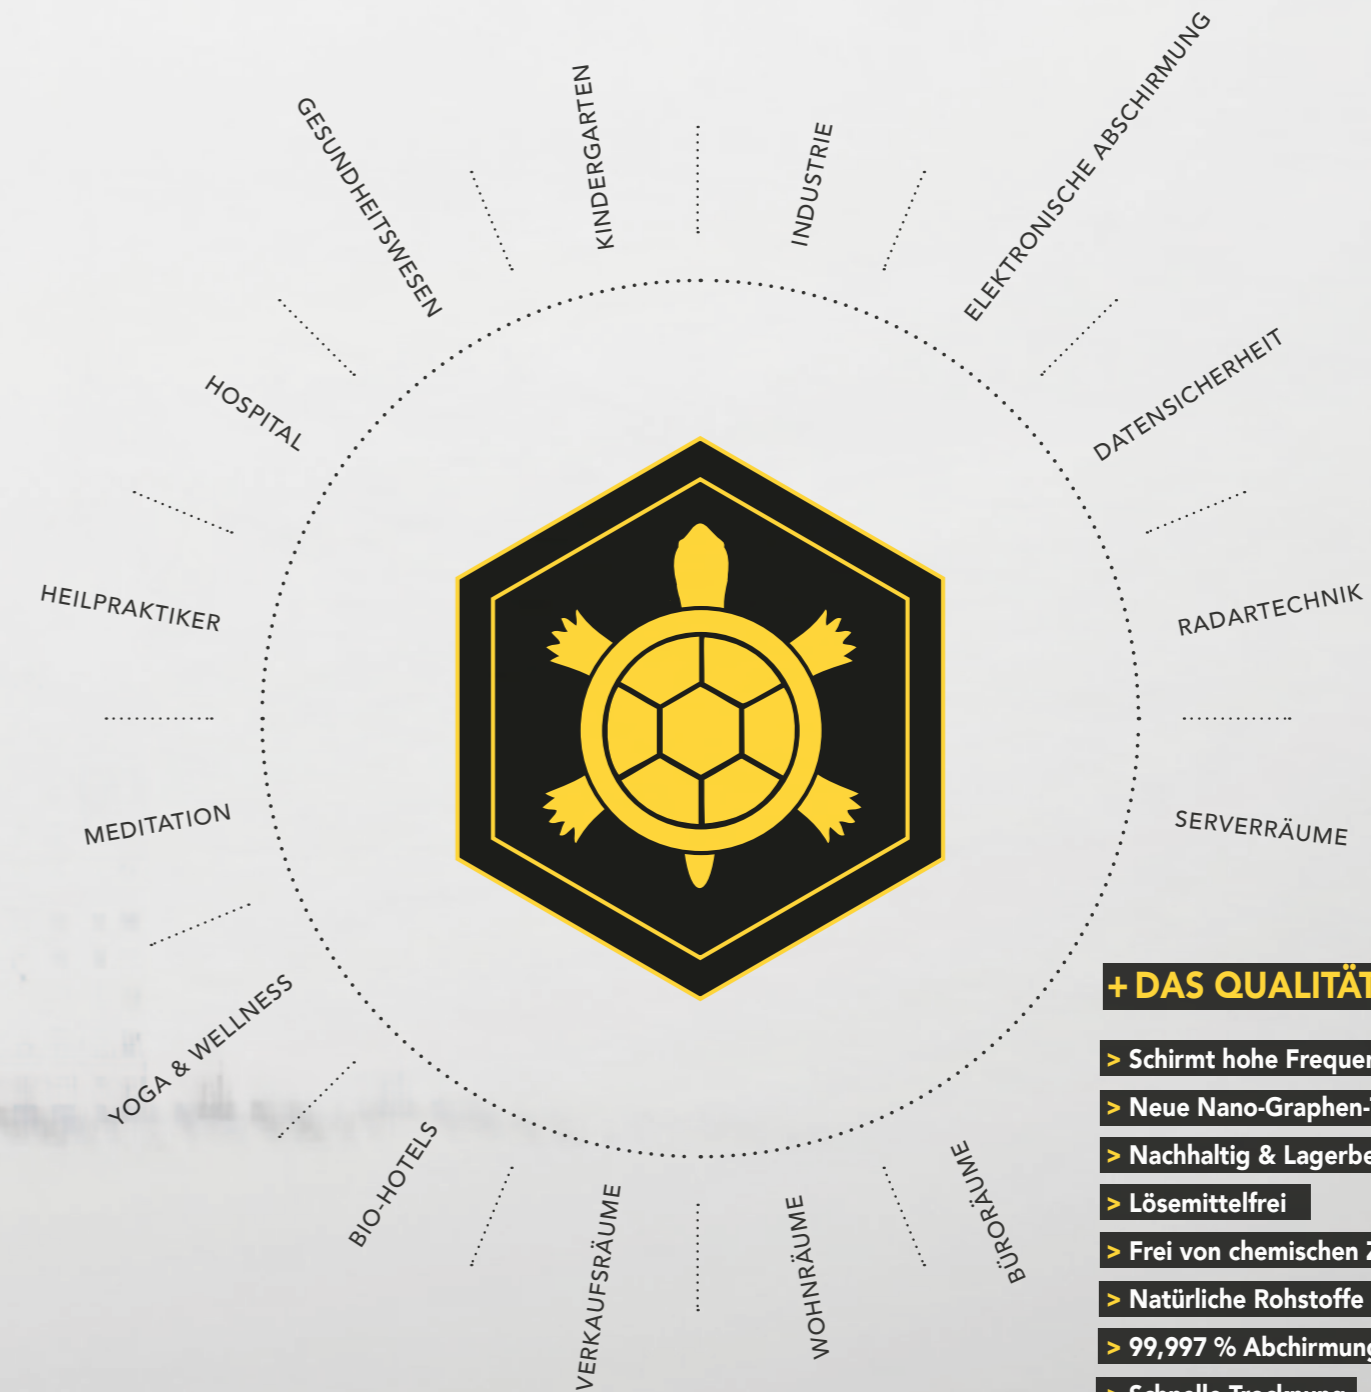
GESUNDHEITSWESEN
KINDERGARTEN
INDUSTRIE
ELEKTRONISCHE ABSCHIRMUNG
HOSPITAL
DATENSICHERHEIT
HEILPRAKTIKER
RADARTECHNIK
MEDITATION
SERVERRÄUME
YOGA & WELLNESS
BIO-HOTELS
VERKAUFSRÄUME
WOHNRÄUME
BÜRORÄUME

+ DAS QUALITÄT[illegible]

> Schirmt hohe Freque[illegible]
> Neue Nano-Graphen-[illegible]
> Nachhaltig & Lagerbe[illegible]
> Lösemittelfrei
> Frei von chemischen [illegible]
> Natürliche Rohstoffe
> 99,997 % Abchirmung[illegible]
> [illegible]